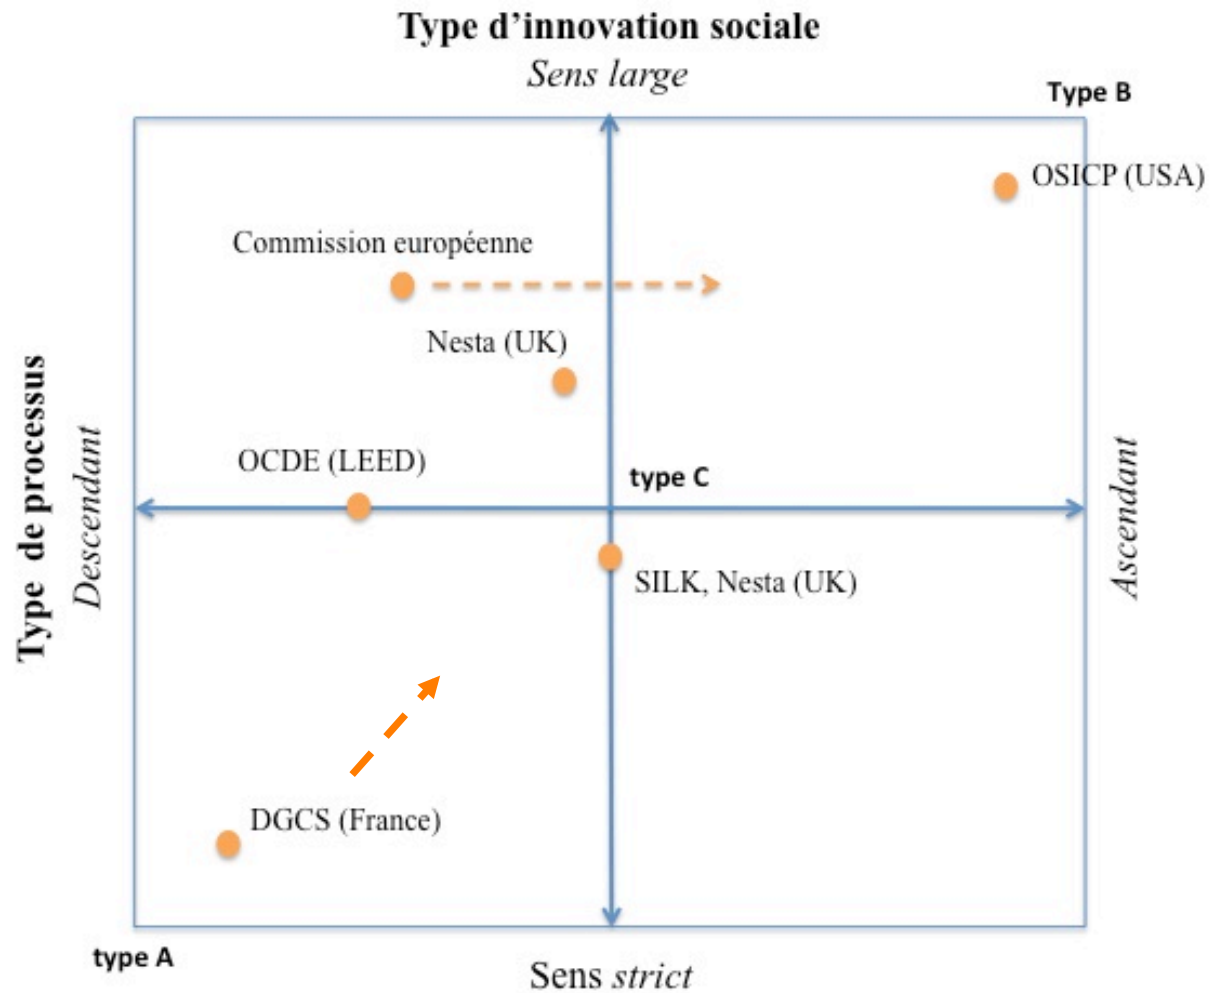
Type d'innovation sociale

Sens large

Type B

OSICP (USA)

Commission européenne

Nesta (UK)

Type de processus

Descendant

OCDE (LEED)

type C

Ascendant

SILK, Nesta (UK)

DGCS (France)

type A

Sens strict